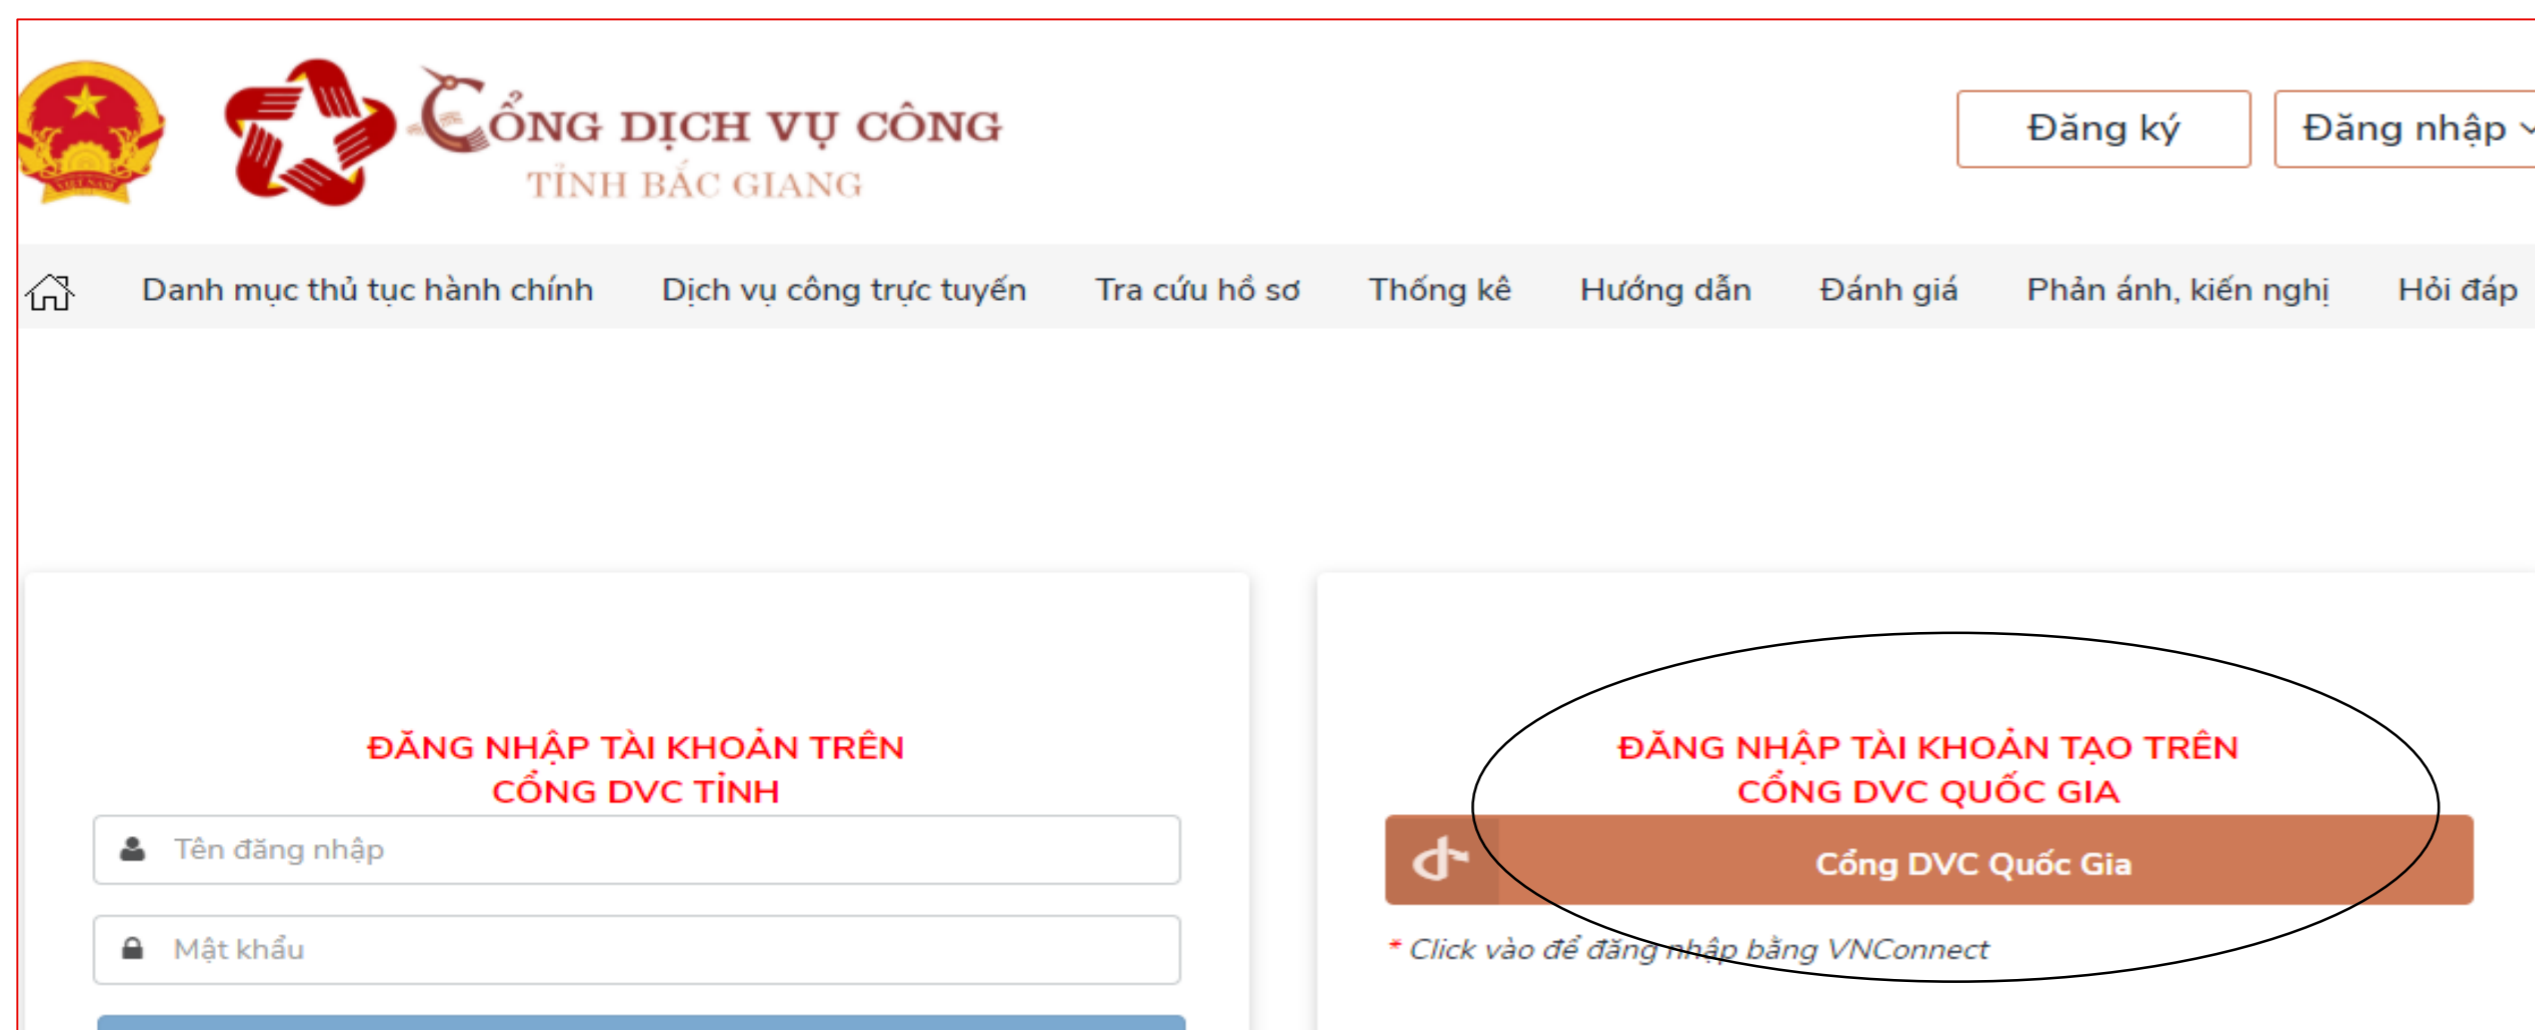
CỔNG DỊCH VỤ CÔNG
TỈNH BẮC GIANG

Đăng ký
Đăng nhập

Danh mục thủ tục hành chính
Dịch vụ công trực tuyến
Tra cứu hồ sơ
Thống kê
Hướng dẫn
Đánh giá
Phản ánh, kiến nghị
Hỏi đáp

ĐĂNG NHẬP TÀI KHOẢN TRÊN CỔNG DVC TỈNH

Tên đăng nhập

Mật khẩu

ĐĂNG NHẬP TÀI KHOẢN TẠO TRÊN CỔNG DVC QUỐC GIA

Cổng DVC Quốc Gia

* Click vào để đăng nhập bằng VNConnect